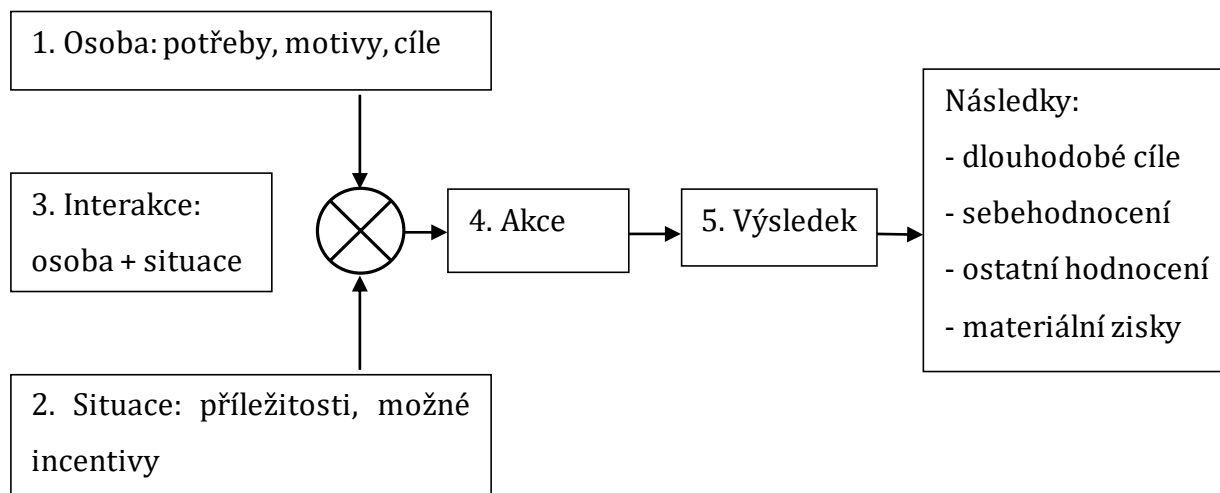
1. Osoba: potřeby, motivy, cíle

3. Interakce: osoba + situace

4. Akce

5. Výsledek

Následky:
- dlouhodobé cíle
- sebehodnocení
- ostatní hodnocení
- materiální zisky

2. Situace: příležitosti, možné incentivy